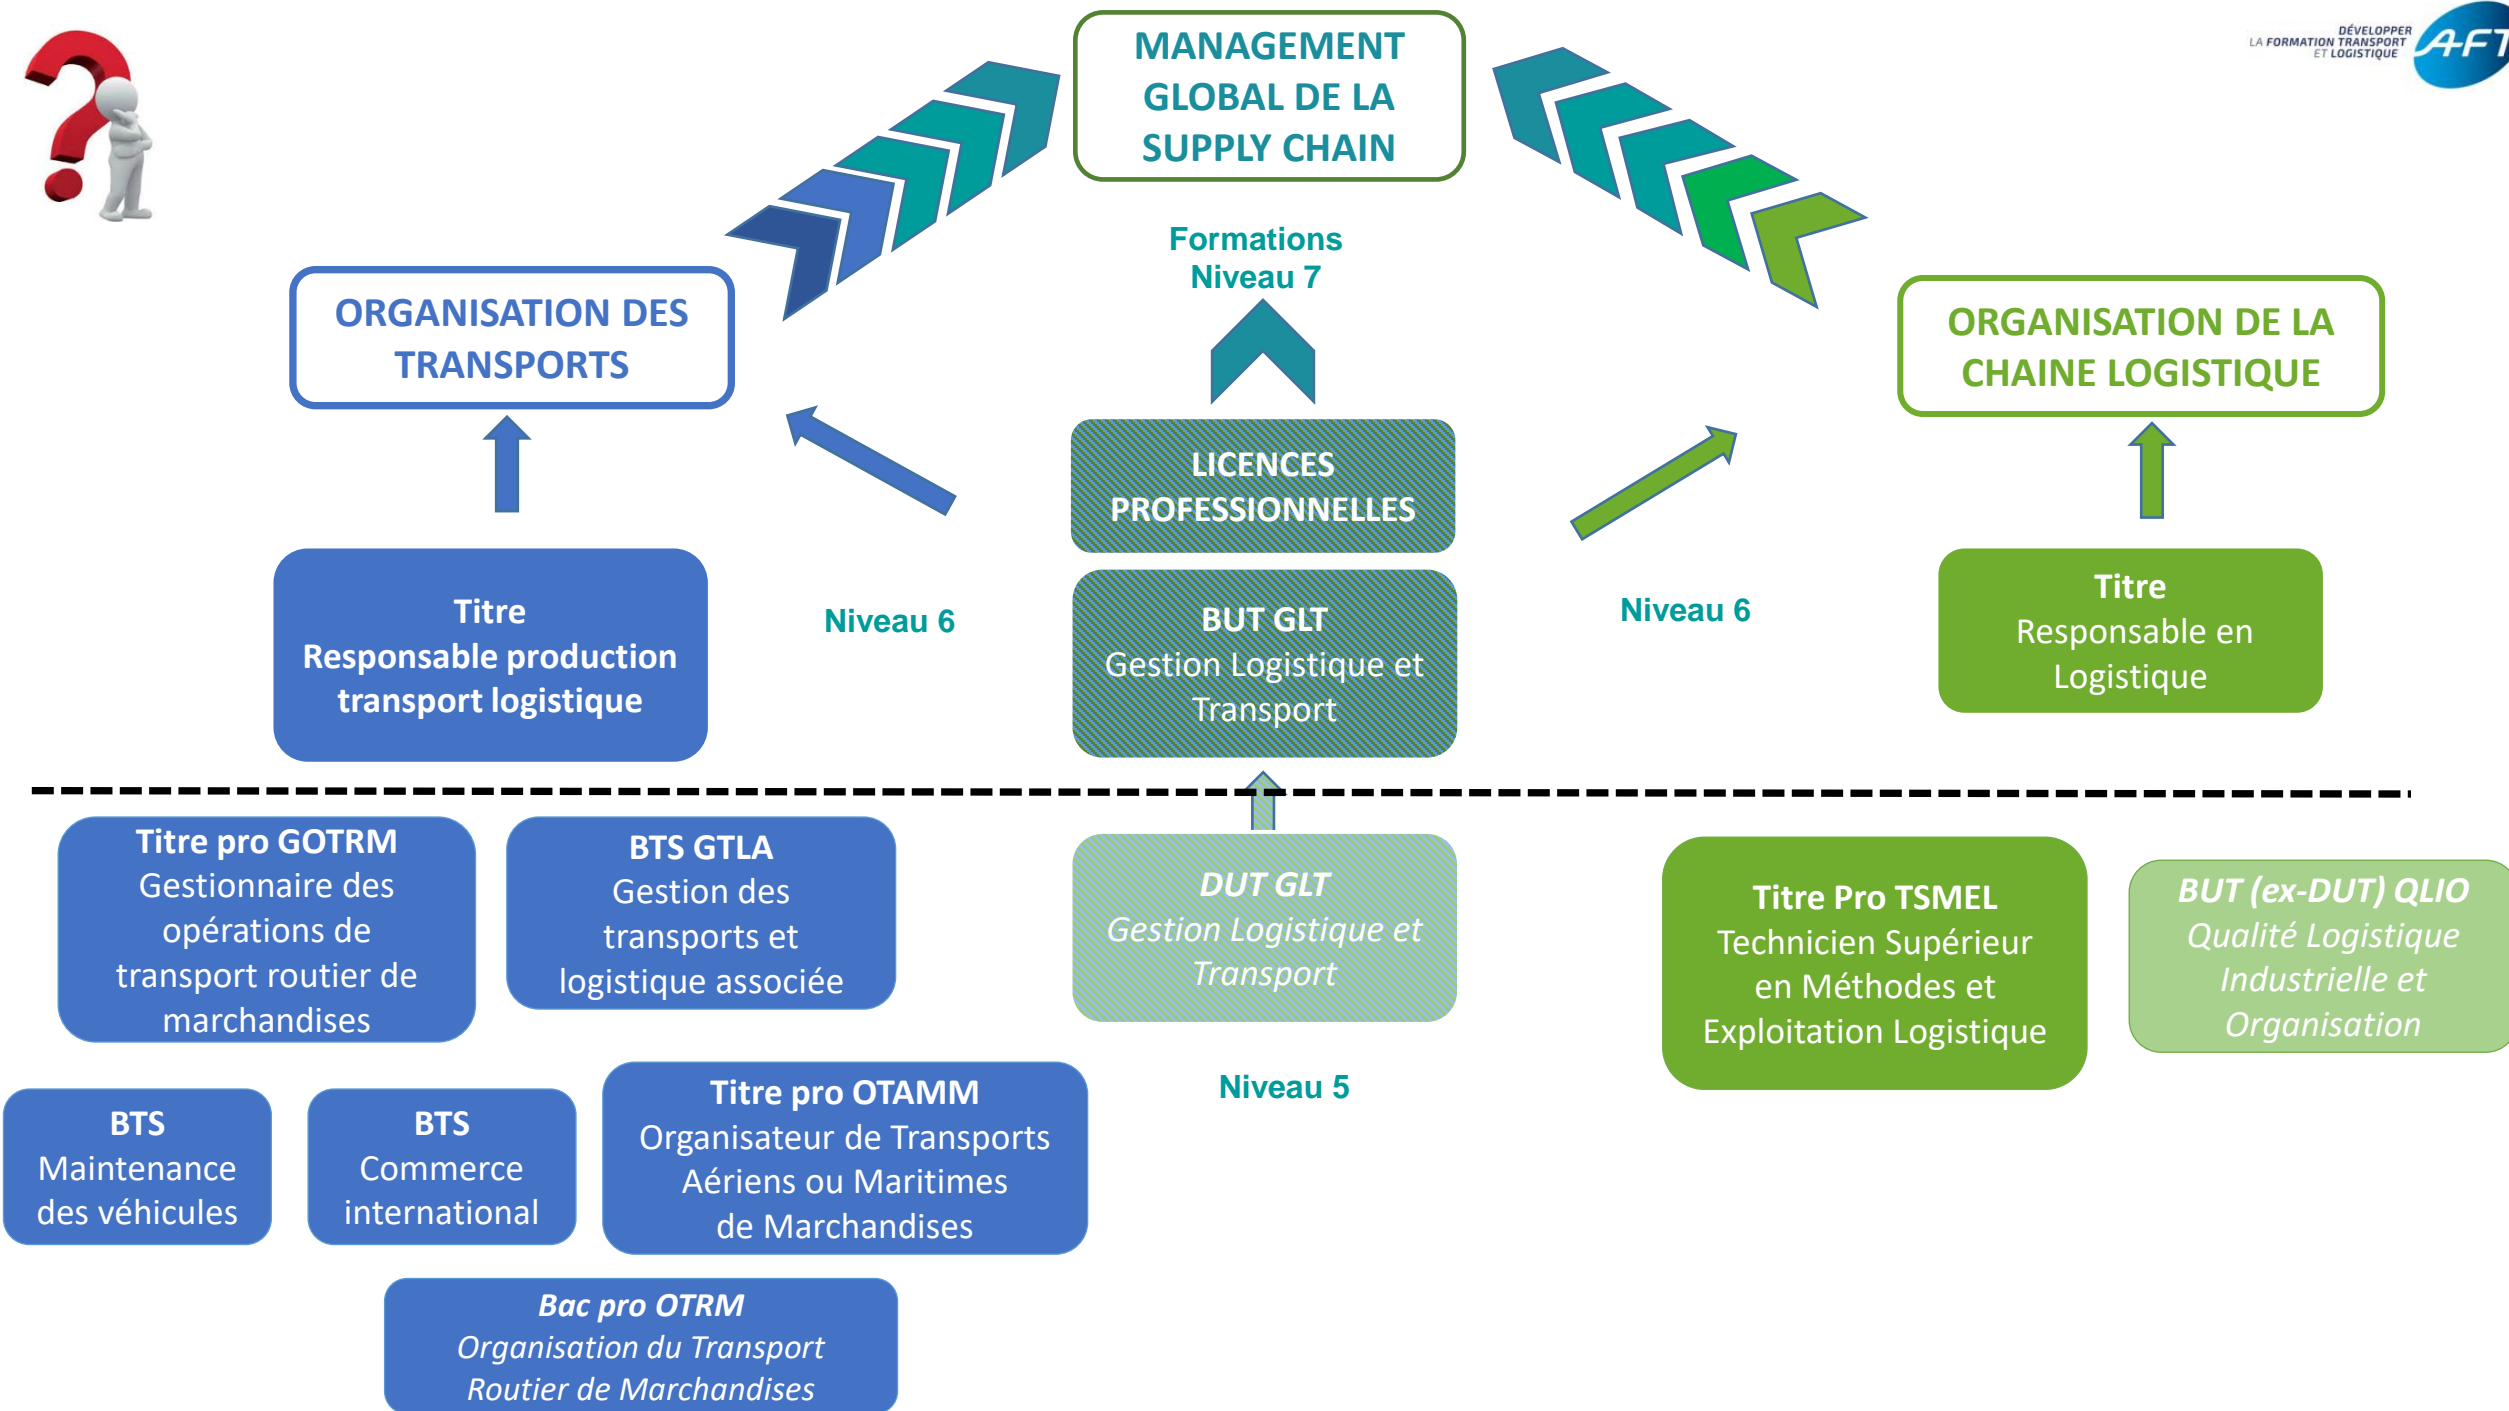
DÉVELOPPER LA FORMATION TRANSPORT ET LOGISTIQUE AFT

MANAGEMENT GLOBAL DE LA SUPPLY CHAIN

Formations Niveau 7

ORGANISATION DES TRANSPORTS

ORGANISATION DE LA CHAINE LOGISTIQUE

LICENCES PROFESSIONNELLES

Titre
Responsable production transport logistique

Niveau 6

BUT GLT
Gestion Logistique et Transport

Niveau 6

Titre
Responsable en Logistique

Titre pro GOTRM
Gestionnaire des opérations de transport routier de marchandises

BTS GTLA
Gestion des transports et logistique associée

DUT GLT
Gestion Logistique et Transport

Titre Pro TSMEL
Technicien Supérieur en Méthodes et Exploitation Logistique

BUT (ex-DUT) QLIO
Qualité Logistique Industrielle et Organisation

Niveau 5

BTS
Maintenance des véhicules

BTS
Commerce international

Titre pro OTAMM
Organisateur de Transports Aériens ou Maritimes de Marchandises

Bac pro OTRM
Organisation du Transport Routier de Marchandises